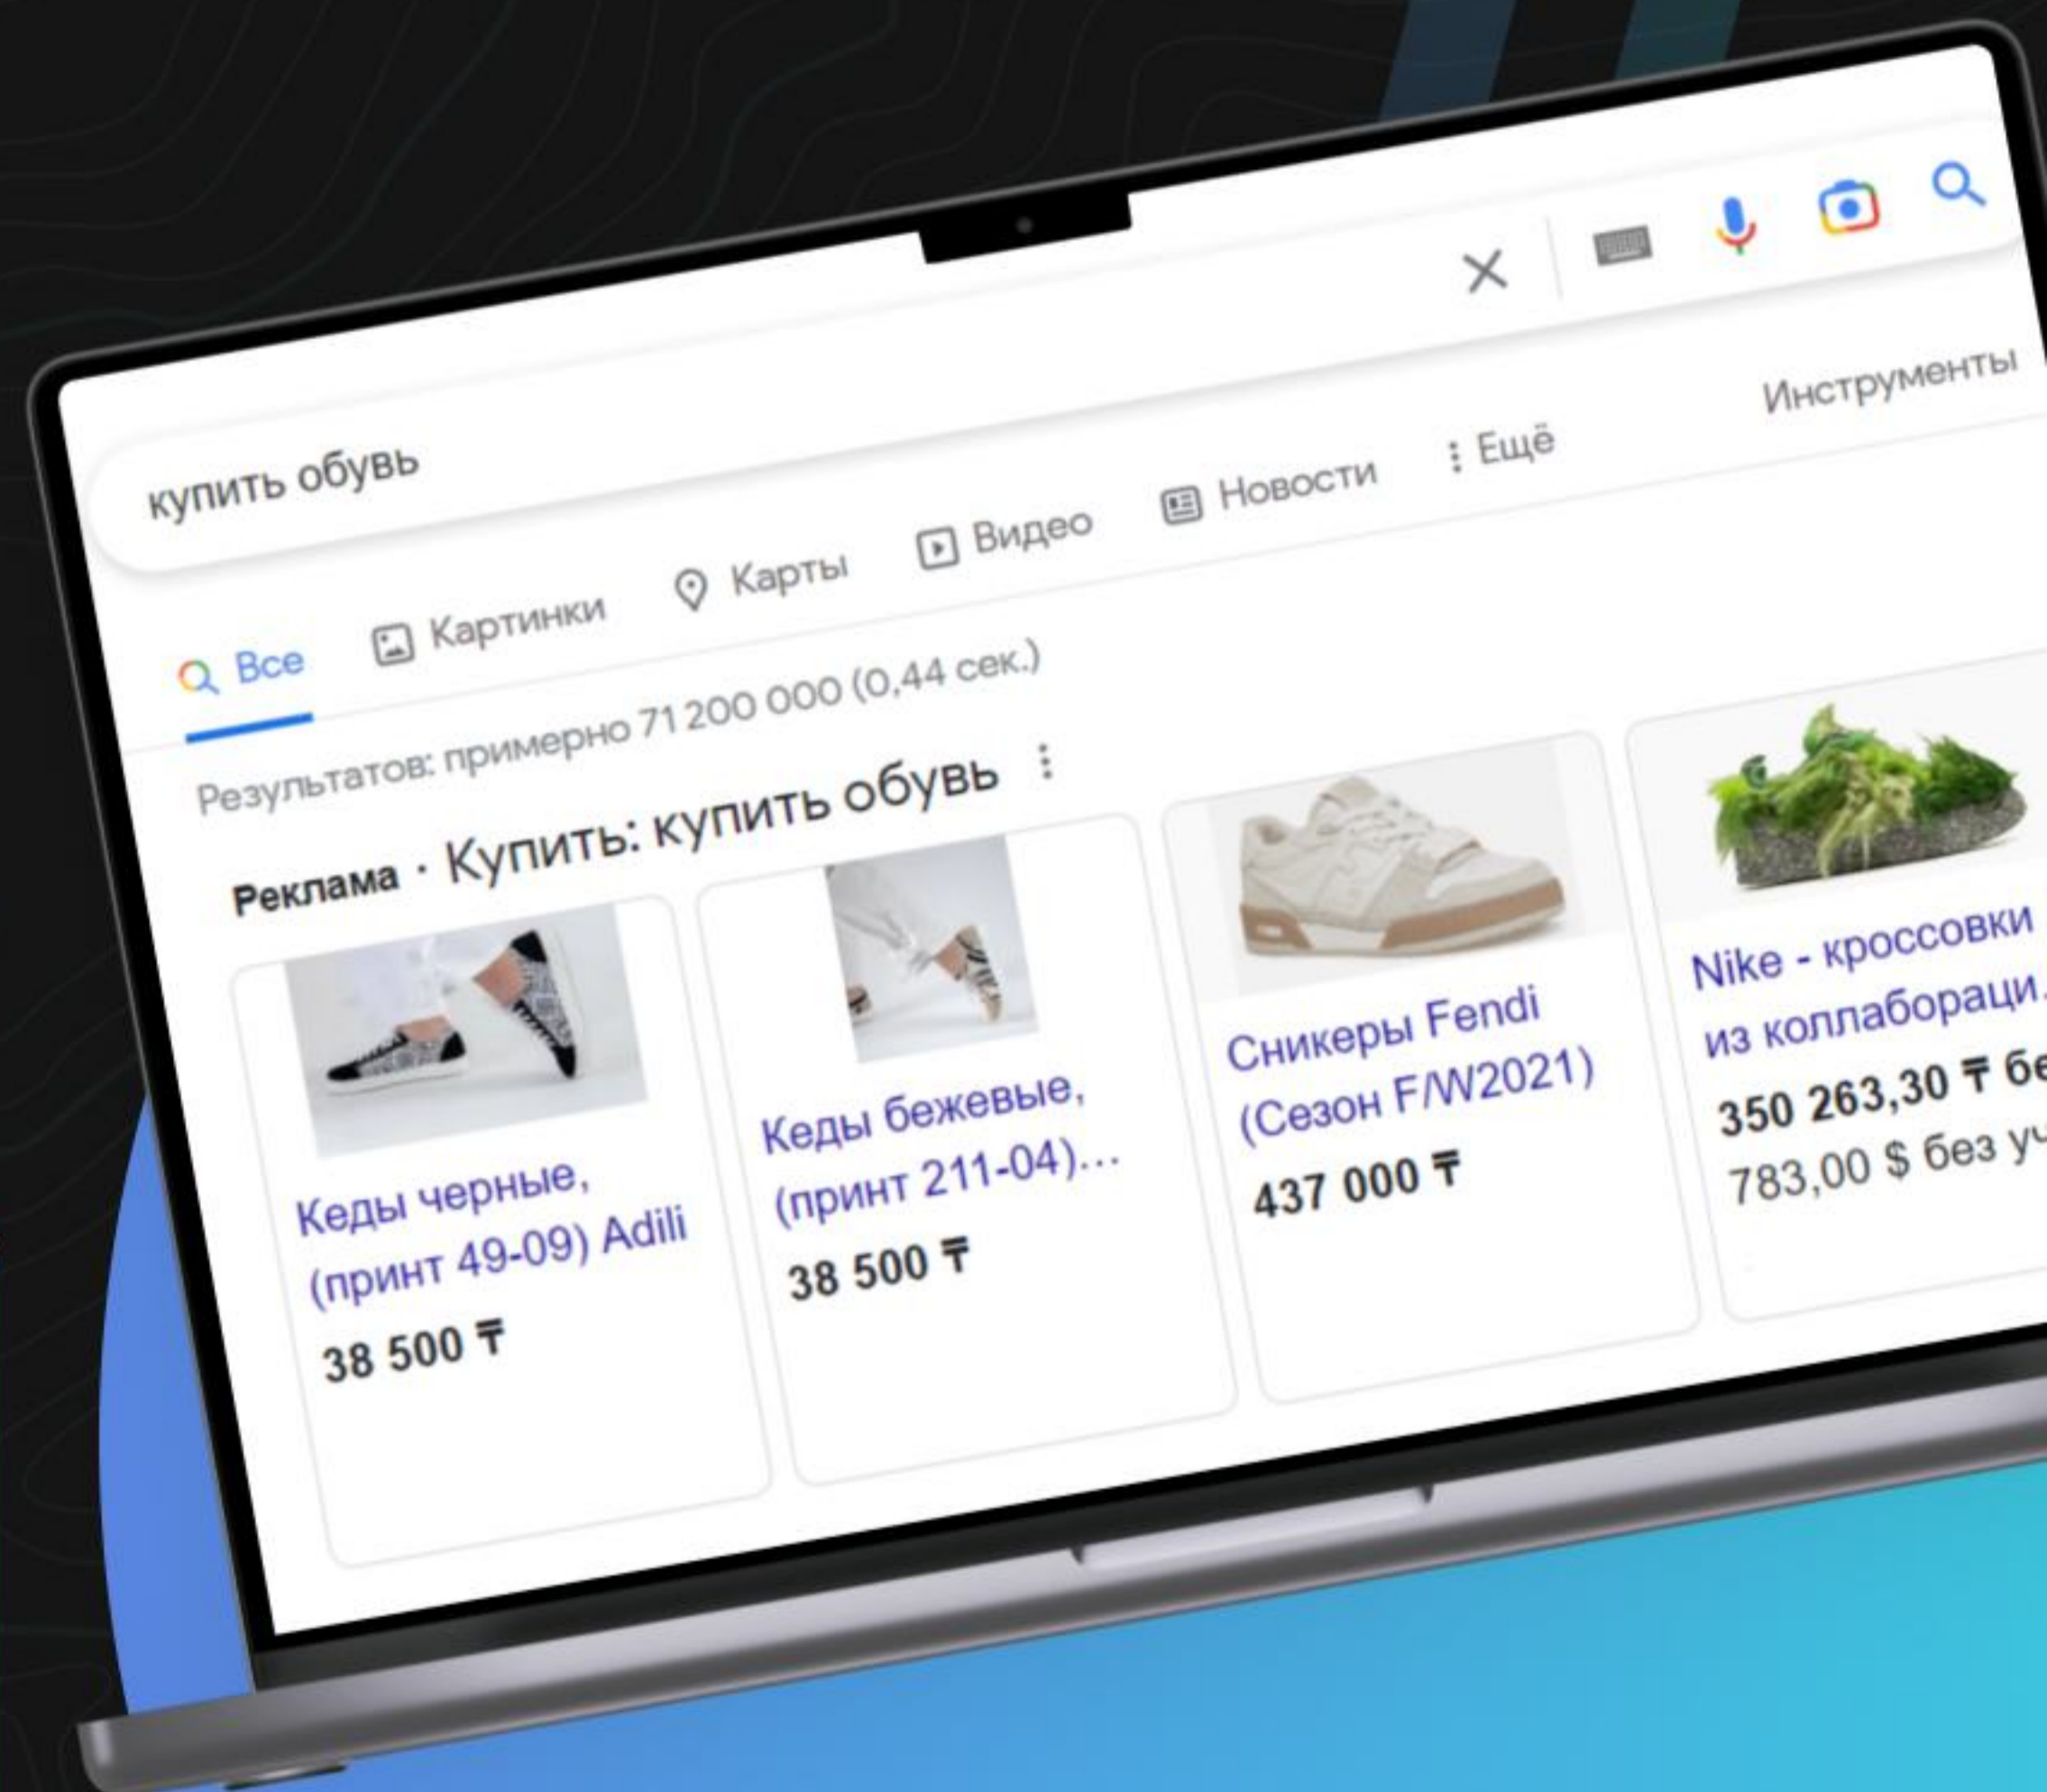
купить обувь

Все Картинки Карты Видео Новости ⋮ Ещё Инструменты

Результатов: примерно 71 200 000 (0,44 сек.)

Реклама · Купить: купить обувь ⋮

Кеды черные, (принт 49-09) Adili
38 500 ₸

Кеды бежевые, (принт 211-04)...
38 500 ₸

Сникеры Fendi (Сезон F/W2021)
437 000 ₸

Nike - кроссовки из коллабораци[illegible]
350 263,30 ₸ бе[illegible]
783,00 $ без у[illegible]